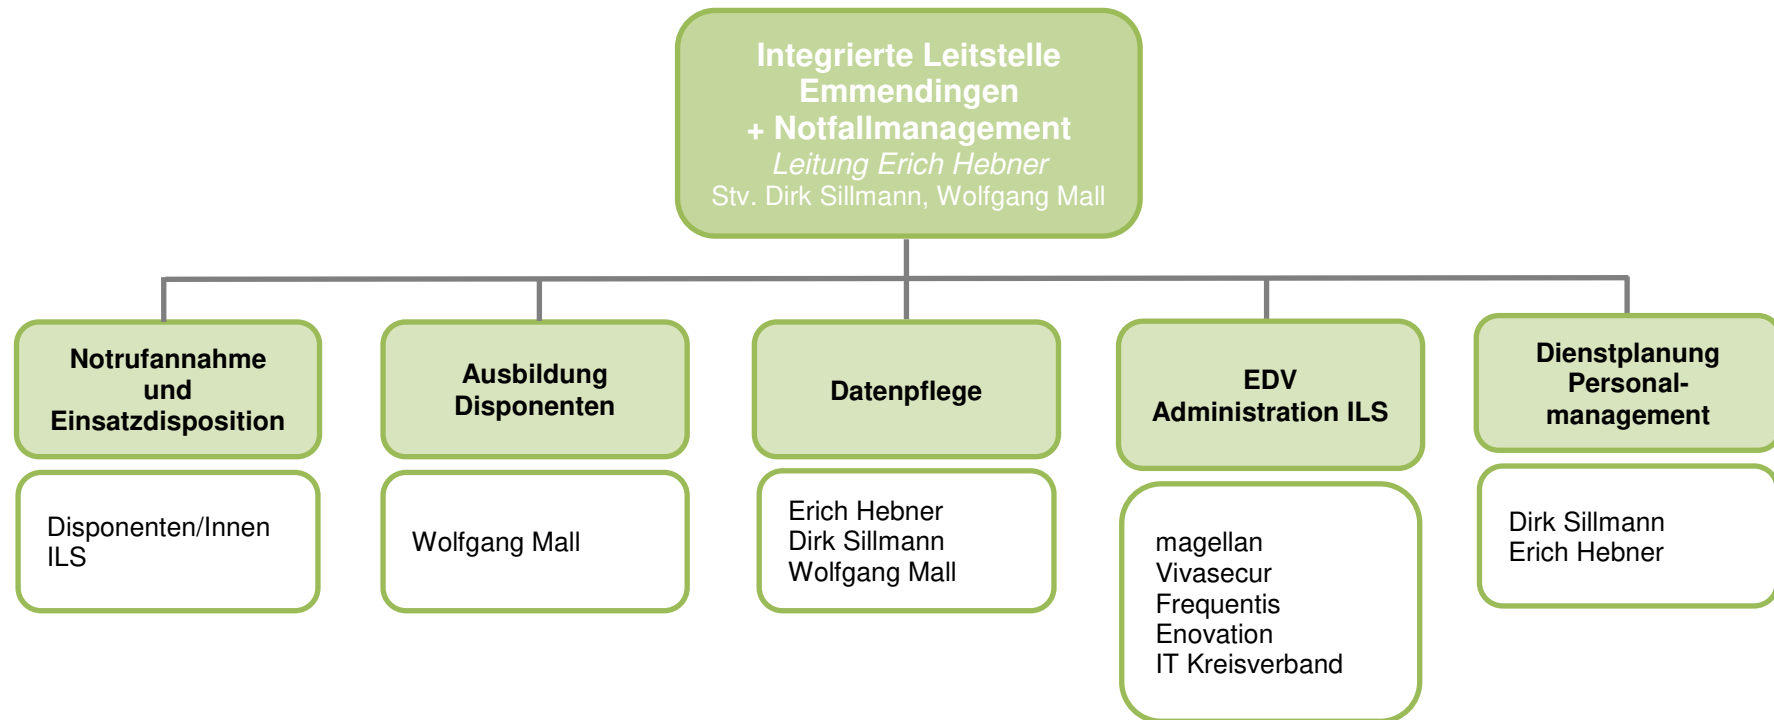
Integrierte Leitstelle Emmendingen
+ Notfallmanagement
Leitung Erich Hebner
Stv. Dirk Sillmann, Wolfgang Mall

Notrufannahme und Einsatzdisposition

Disponenten/Innen ILS

Ausbildung Disponenten

Wolfgang Mall

Datenpflege

Erich Hebner
Dirk Sillmann
Wolfgang Mall

EDV
Administration ILS

magellan
Vivasecur
Frequentis
Enovation
IT Kreisverband

Dienstplanung Personalmanagement

Dirk Sillmann
Erich Hebner